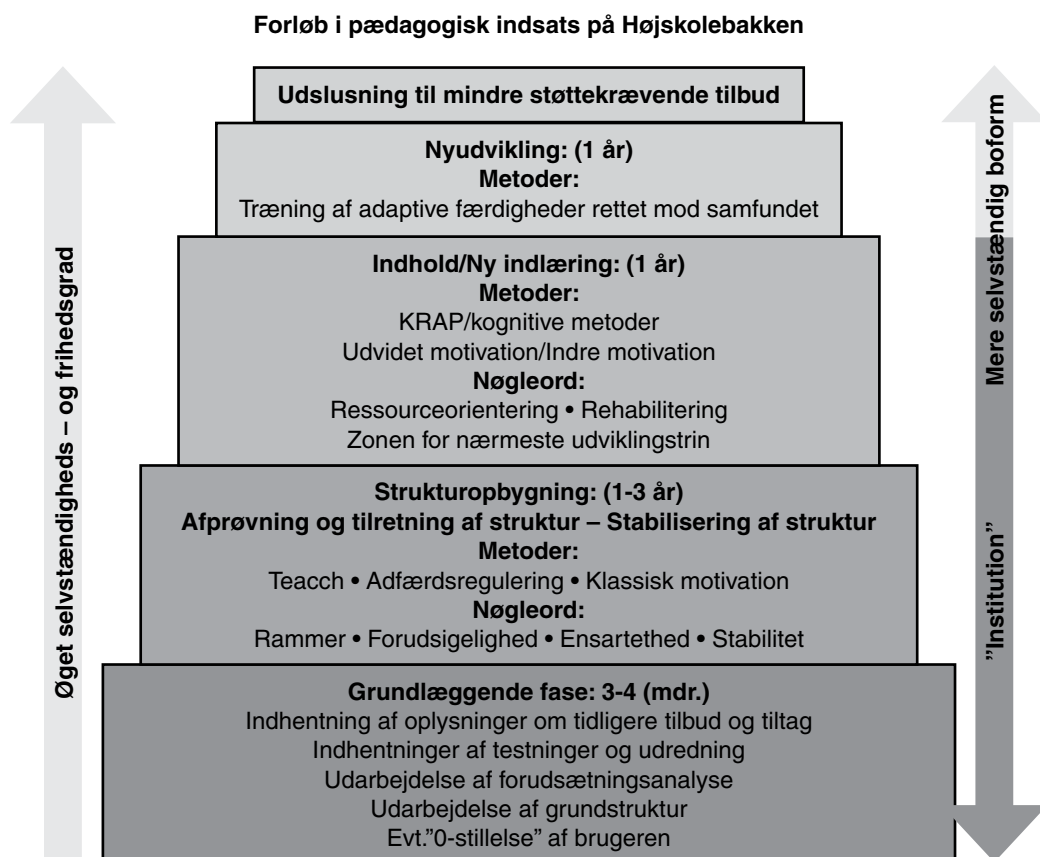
Forløb i pædagogisk indsats på Højskolebakken

Udslusning til mindre støttekrævende tilbud

Nyudvikling: (1 år)
Metoder:
Træning af adaptive færdigheder rettet mod samfundet

Indhold/Ny indlæring: (1 år)
Metoder:
KRAP/kognitive metoder
Udvidet motivation/Indre motivation
Nøgleord:
Ressourceorientering • Rehabilitering
Zonen for nærmeste udviklingstrin

Strukturopbygning: (1-3 år)
Afprøvning og tilretning af struktur – Stabilisering af struktur
Metoder:
Teacch • Adfærdsregulering • Klassisk motivation
Nøgleord:
Rammer • Forudsigelighed • Ensartethed • Stabilitet

Grundlæggende fase: 3-4 (mdr.)
Indhentning af oplysninger om tidligere tilbud og tiltag
Indhentninger af testninger og udredning
Udarbejdelse af forudsætningsanalyse
Udarbejdelse af grundstruktur
Evt."0-stillelse" af brugeren

Øget selvstændigheds – og frihedsgrad

Mere selvstændig boform

"Institution"